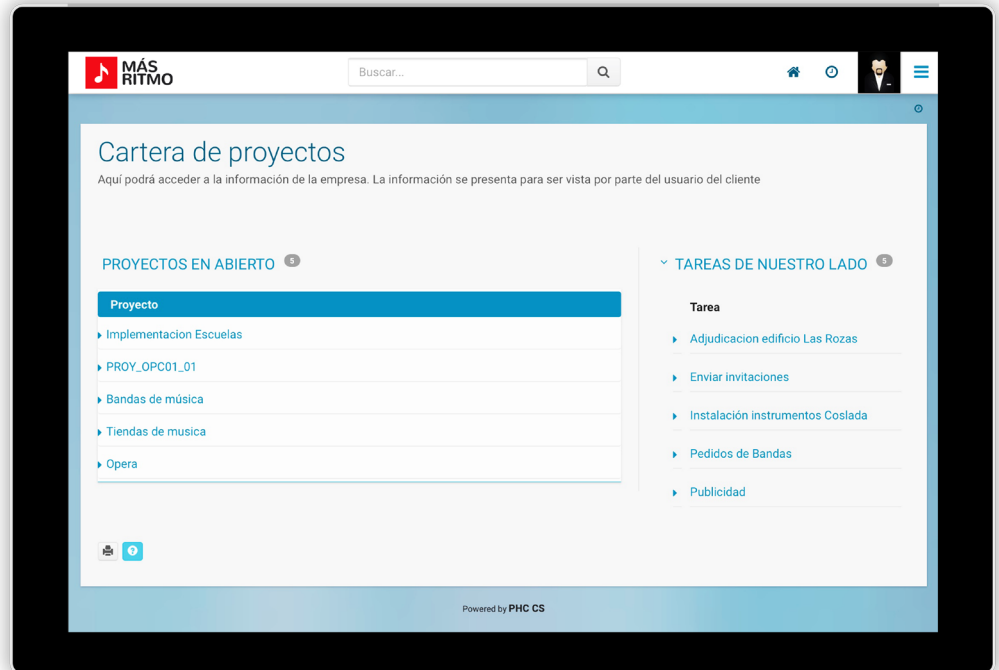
MÁS RITMO

Buscar...

Cartera de proyectos

Aquí podrá acceder a la información de la empresa. La información se presenta para ser vista por parte del usuario del cliente

PROYECTOS EN ABIERTO 5

| Proyecto |
|---|
| Implementacion Escuelas |
| PROY_OPC01_01 |
| Bandas de música |
| Tiendas de musica |
| Opera |

TAREAS DE NUESTRO LADO 5

| Tarea |
|---|
| Adjudicacion edificio Las Rozas |
| Enviar invitaciones |
| Instalación instrumentos Coslada |
| Pedidos de Bandas |
| Publicidad |

Powered by PHC CS